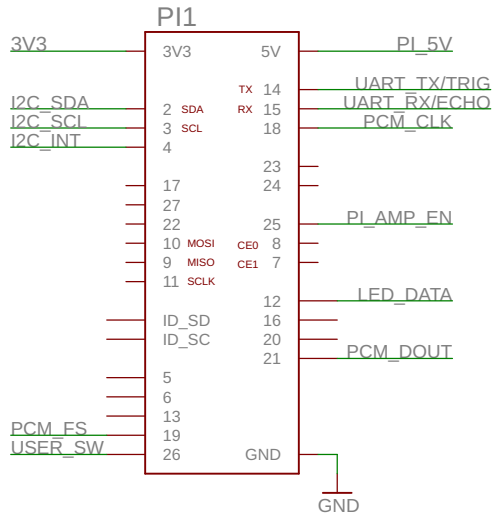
PI1

3V3
3V3
5V
PI_5V
TX
14
UART_TX/TRIG
RX
15
UART_RX/ECHO
I2C_SDA
2
SDA
I2C_SCL
3
SCL
18
PCM_CLK
I2C_INT
4
23
17
24
27
22
25
PI_AMP_EN
10
MOSI
CE0
8
9
MISO
CE1
7
11
SCLK
12
LED_DATA
ID_SD
16
ID_SC
20
21
PCM_DOUT
5
6
13
PCM_FS
19
USER_SW
26
GND
GND